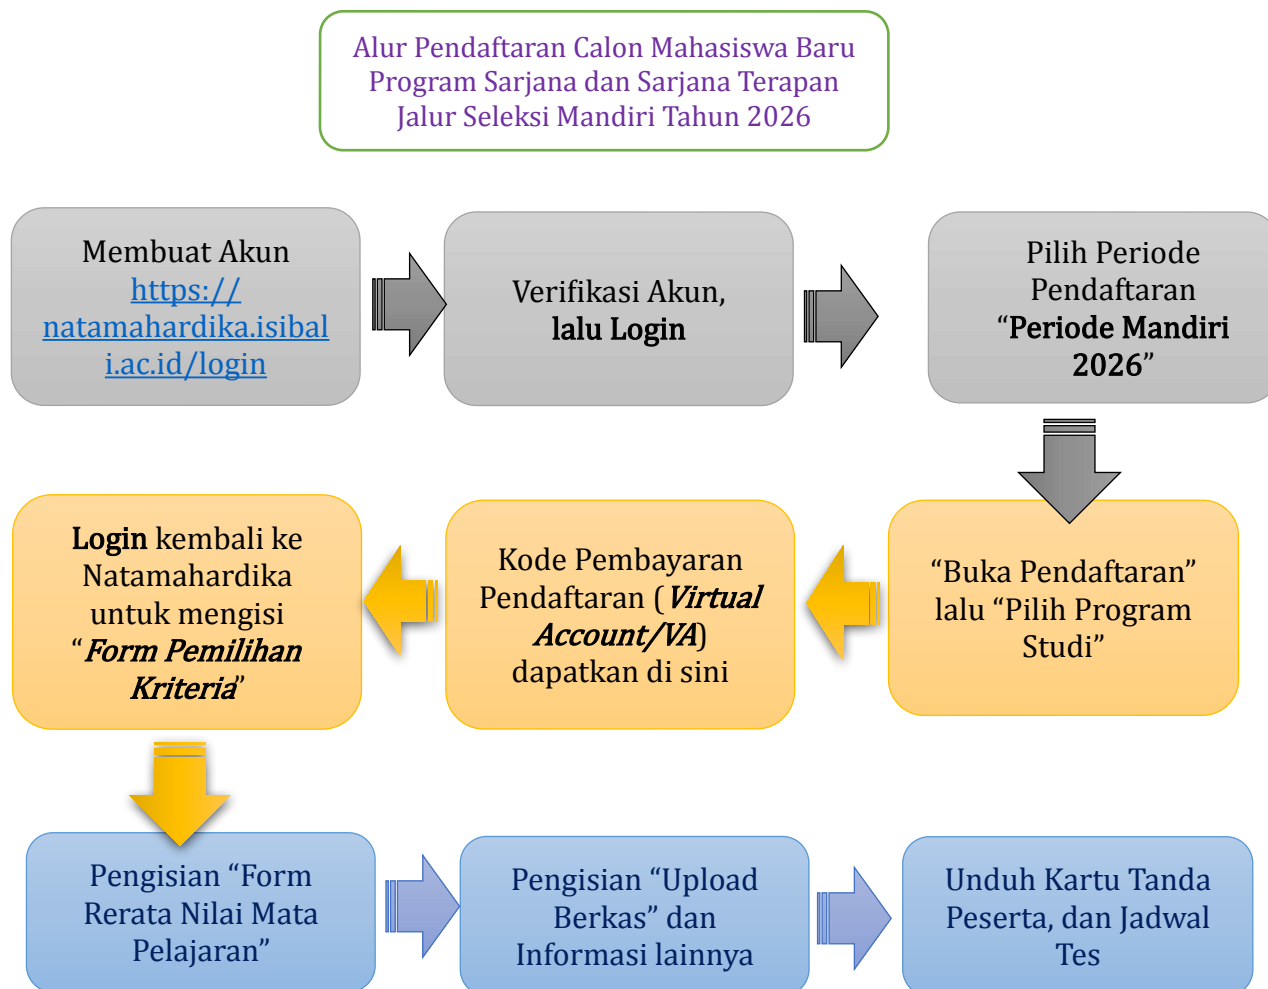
Alur Pendaftaran Calon Mahasiswa Baru Program Sarjana dan Sarjana Terapan Jalur Seleksi Mandiri Tahun 2026

Membuat Akun https://natamahardika.isibali.ac.id/login

Verifikasi Akun, lalu Login

Pilih Periode Pendaftaran "Periode Mandiri 2026"

"Buka Pendaftaran" lalu "Pilih Program Studi"

Kode Pembayaran Pendaftaran (*Virtual Account/VA*) dapatkan di sini

Login kembali ke Natamahardika untuk mengisi "*Form Pemilihan Kriteria*"

Pengisian "Form Rerata Nilai Mata Pelajaran"

Pengisian "Upload Berkas" dan Informasi lainnya

Unduh Kartu Tanda Peserta, dan Jadwal Tes